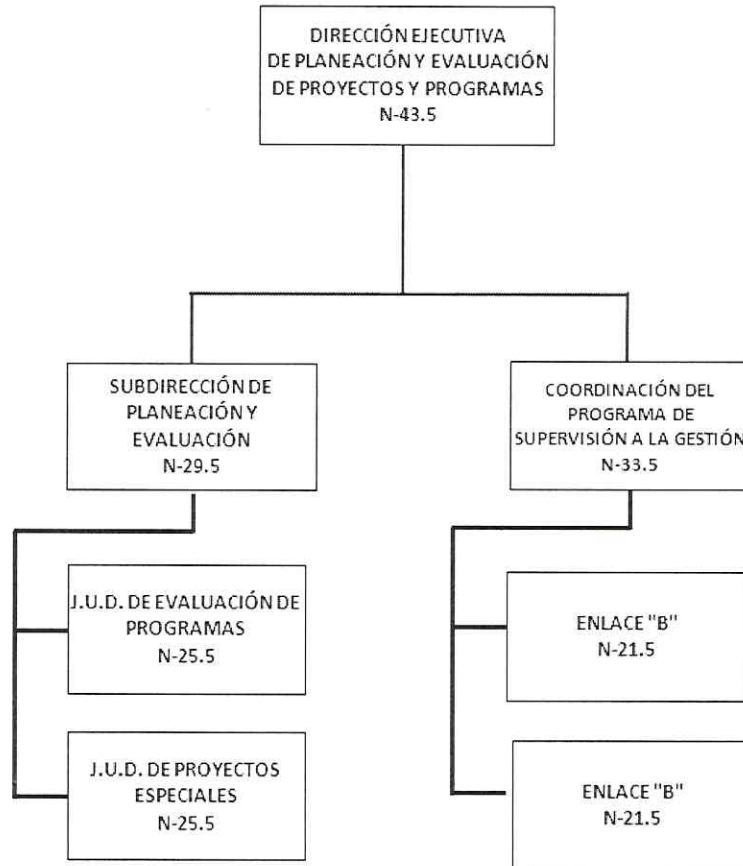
DIRECCIÓN EJECUTIVA DE PLANEACIÓN Y EVALUACIÓN DE PROYECTOS Y PROGRAMAS
N-43.5

SUBDIRECCIÓN DE PLANEACIÓN Y EVALUACIÓN
N-29.5

COORDINACIÓN DEL PROGRAMA DE SUPERVISIÓN A LA GESTIÓN
N-33.5

J.U.D. DE EVALUACIÓN DE PROGRAMAS
N-25.5

J.U.D. DE PROYECTOS ESPECIALES
N-25.5

ENLACE "B"
N-21.5

ENLACE "B"
N-21.5